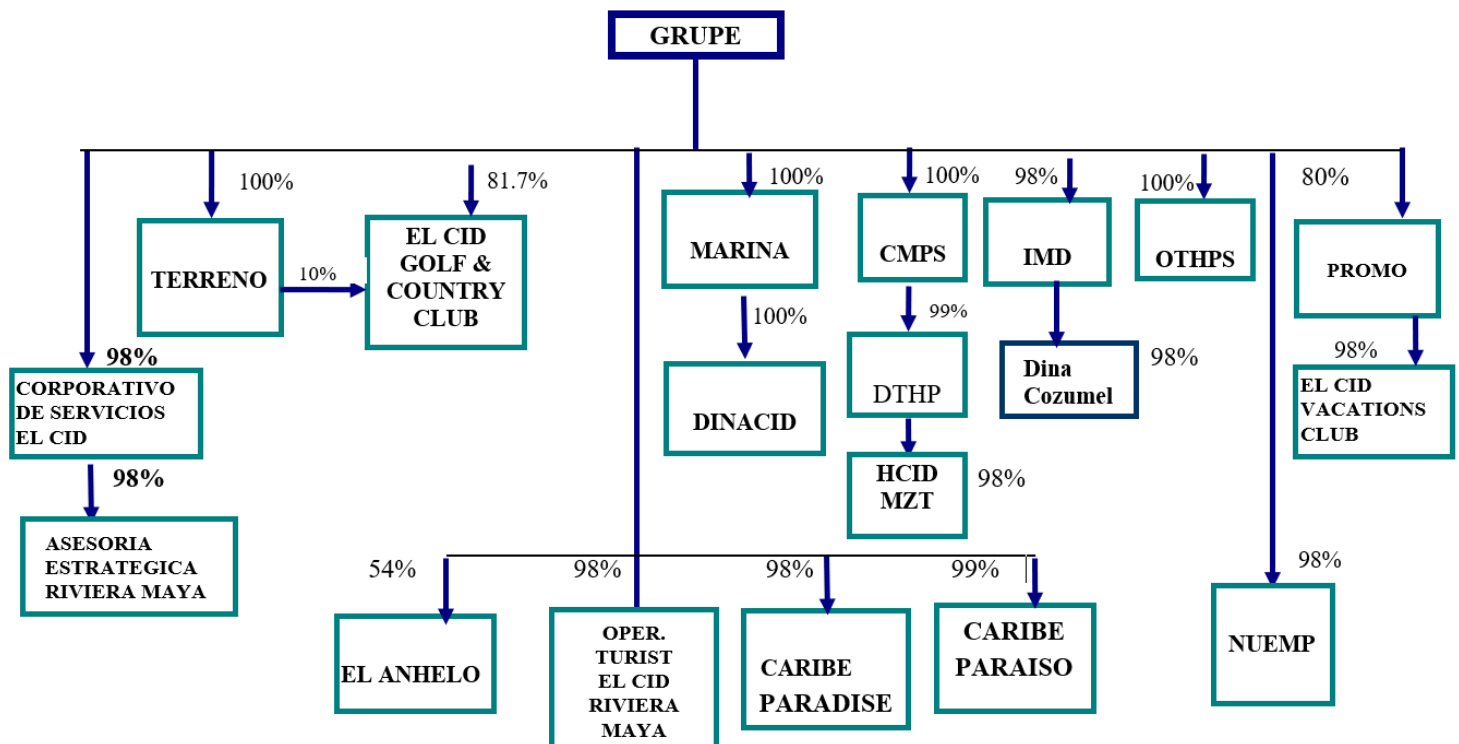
GRUPE

100%

TERRENO

10%

81.7%

EL CID GOLF & COUNTRY CLUB

98%

CORPORATIVO DE SERVICIOS EL CID

98%

ASESORIA ESTRATEGICA RIVIERA MAYA

100%

MARINA

100%

DINACID

100%

CMPS

99%

DTHP

HCID MZT

98%

98%

IMD

Dina Cozumel

98%

100%

OTHPS

80%

PROMO

98%

EL CID VACATIONS CLUB

98%

NUEMP

54%

EL ANHELO

98%

OPER. TURIST EL CID RIVIERA MAYA

98%

CARIBE PARADISE

99%

CARIBE PARAISO